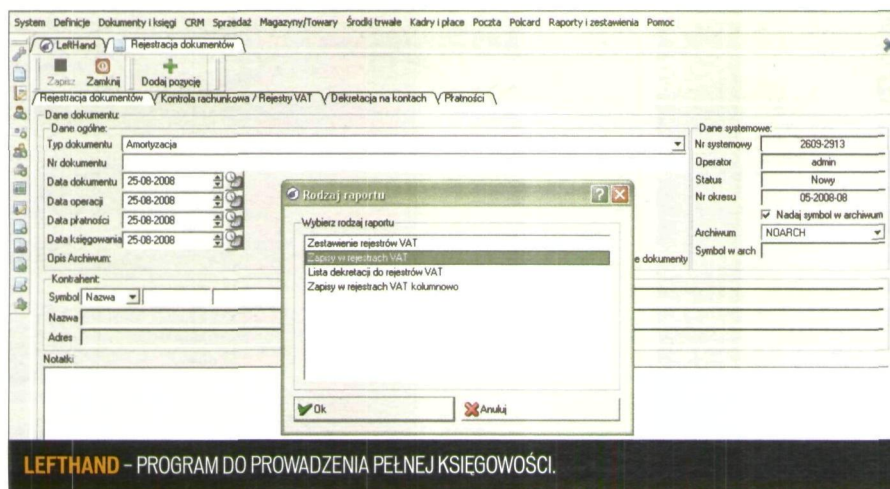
System Definicje Dokumenty i księgi CRM Sprzedaż Magazyny/Towary Środki trwałe Kadry i płace Poczta Polcard Raporty i zestawienia Pomoc

LeftHand Rejestracja dokumentów

Zapisz Zamknij Dodaj pozycję

Rejestracja dokumentów Kontrola rachunkowa / Rejestry VAT Dekretacja na kontach Płatności

Dane dokumentu:
Dane ogólne:
Typ dokumentu Amortyzacja
Nr dokumentu
Data dokumentu 25-08-2008
Data operacji 25-08-2008
Data płatności 25-08-2008
Data księgowania 25-08-2008
Opis Archiwum:

Dane systemowe:
Nr systemowy 2609-2913
Operator admin
Status Nowy
Nr okresu 05-2008-08
Nadaj symbol w archiwum
Archiwum NOARCH
Symbol w arch

e dokumenty

Kontrahent:
Symbol Nazwa
Nazwa
Adres
Notatki:

Rodzaj raportu
Wybierz rodzaj raportu
Zestawienie rejestrów VAT
Zapisy w rejestrach VAT
Lista dekretacji do rejestrów VAT
Zapisy w rejestrach VAT kolumnowo
Ok
Anuluj

LEFTHAND - PROGRAM DO PROWADZENIA PEŁNEJ KSIĘGOWOŚCI.